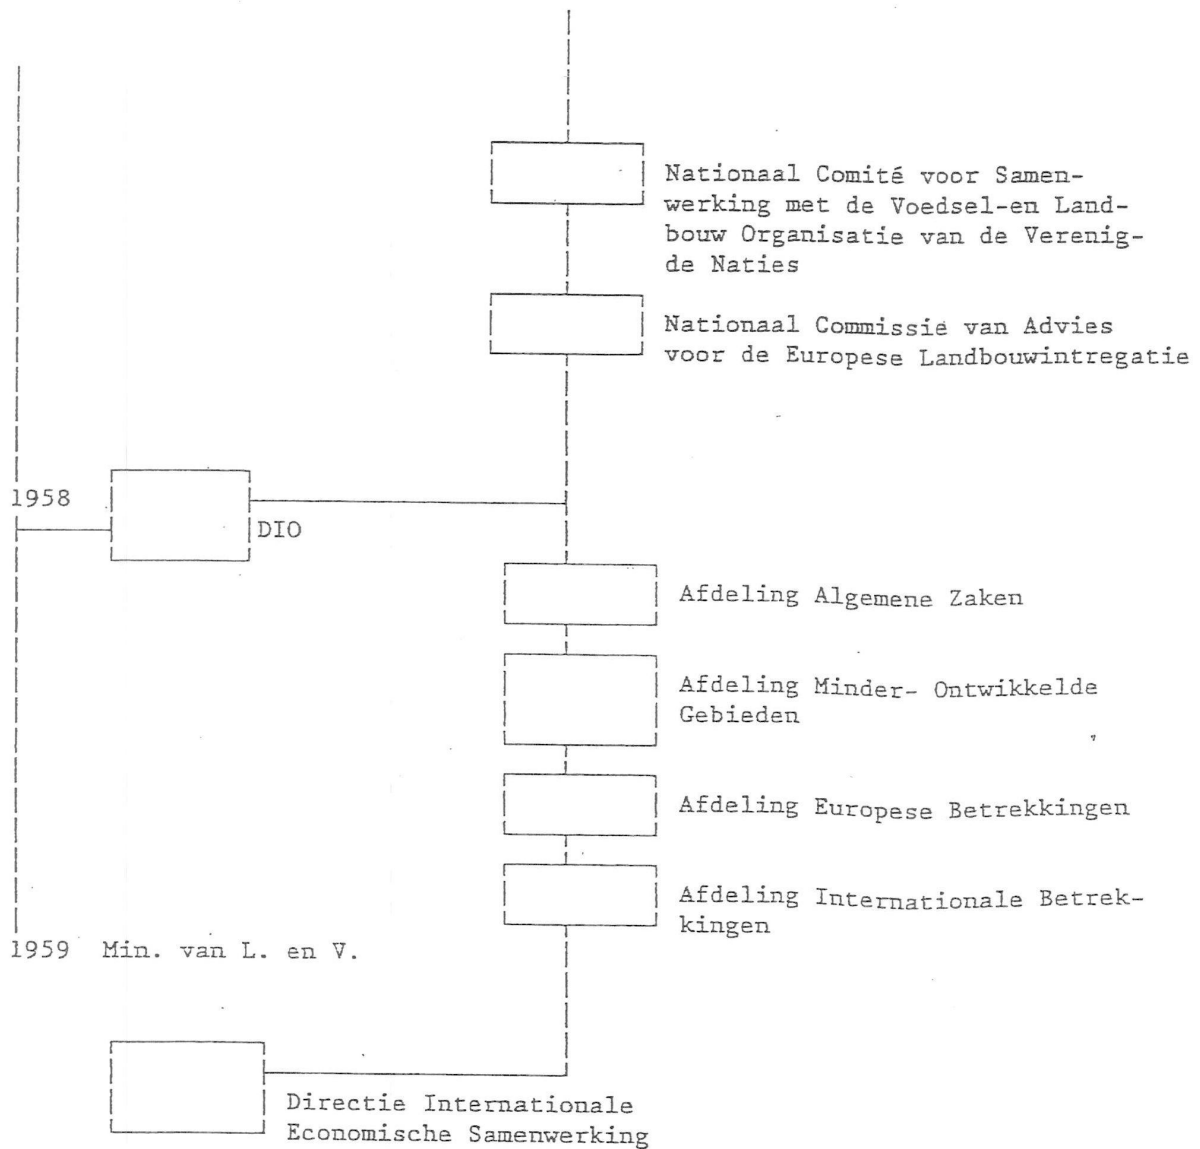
Nationaal Comité voor Samenwerking met de Voedsel-en Landbouw Organisatie van de Verenigde Naties

Nationaal Commissie van Advies voor de Europese Landbouwintregatie

1958

DIO

Afdeling Algemene Zaken

Afdeling Minder- Ontwikkelde Gebieden

Afdeling Europese Betrekkingen

Afdeling Internationale Betrekkingen

1959 Min. van L. en V.

Directie Internationale Economische Samenwerking